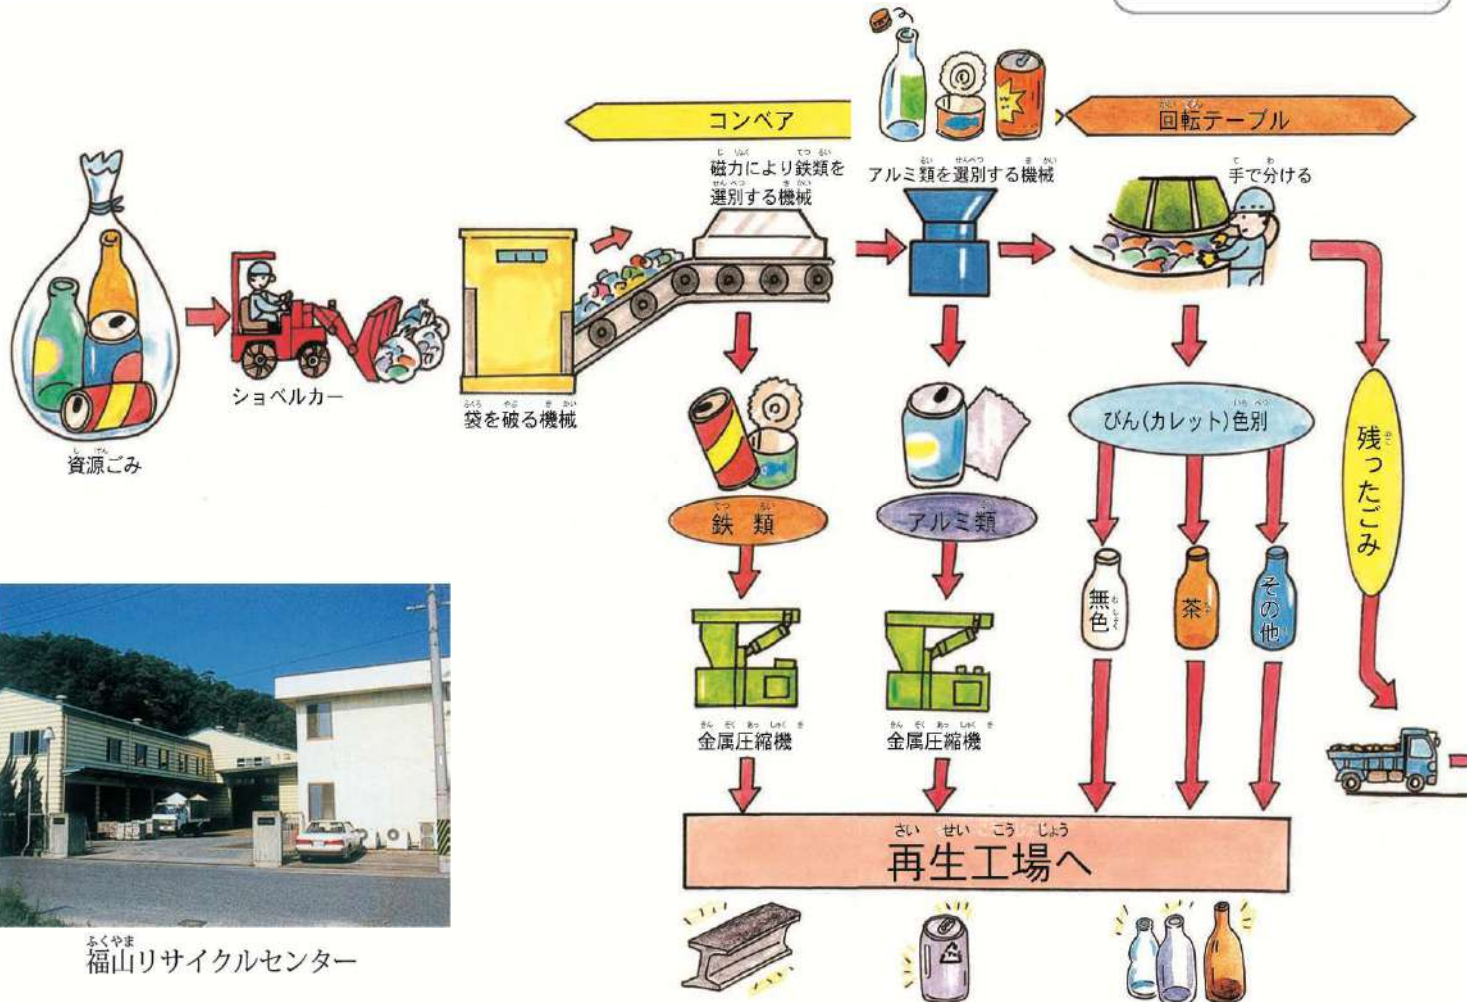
コンベア

回転テープル

磁力により鉄類を選別する機械

アルミ類を選別する機械

手で分ける

資源ごみ

ショベルカー

袋を破る機械

びん(カレット)色別

残ったごみ

鉄類

アルミ類

無色

茶

その他

金属圧縮機

金属圧縮機

再生工場へ

福山リサイクルセンター